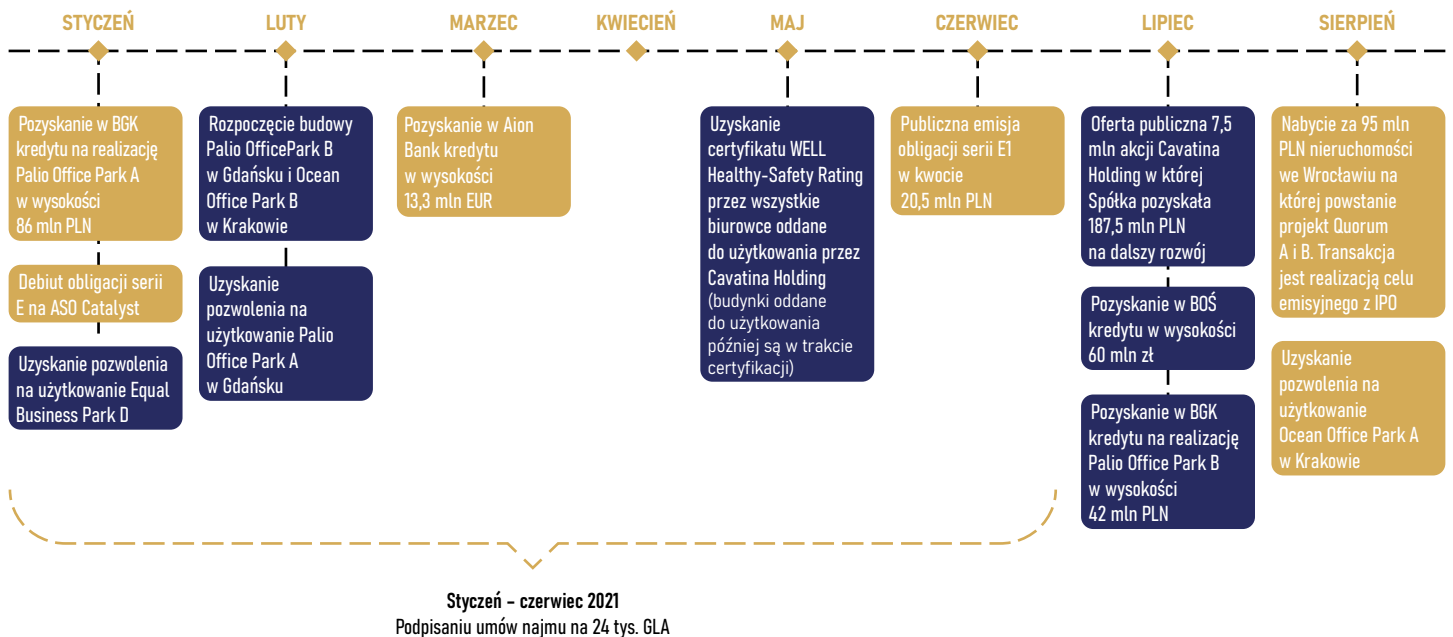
STYCZEŃ

Pozyskanie w BGK kredytu na realizację Palio Office Park A w wysokości 86 mln PLN

Debiut obligacji serii E na ASO Catalyst

Uzyskanie pozwolenia na użytkowanie Equal Business Park D

LUTY

Rozpoczęcie budowy Palio OfficePark B w Gdańsku i Ocean Office Park B w Krakowie

Uzyskanie pozwolenia na użytkowanie Palio Office Park A w Gdańsku

MARZEC

Pozyskanie w Aion Bank kredytu w wysokości 13,3 mln EUR

KWIECIEŃ

MAJ

Uzyskanie certyfikatu WELL Healthy-Safety Rating przez wszystkie biurowce oddane do użytkowania przez Cavatina Holding (budynki oddane do użytkowania później są w trakcie certyfikacji)

CZERWIEC

Publiczna emisja obligacji serii E1 w kwocie 20,5 mln PLN

LIPIEC

Oferta publiczna 7,5 mln akcji Cavatina Holding w której Spółka pozyskała 187,5 mln PLN na dalszy rozwój

Pozyskanie w BOŚ kredytu w wysokości 60 mln zł

Pozyskanie w BGK kredytu na realizację Palio Office Park B w wysokości 42 mln PLN

SIERPIEŃ

Nabycie za 95 mln PLN nieruchomości we Wrocławiu na której powstanie projekt Quorum A i B. Transakcja jest realizacją celu emisyjnego z IPO

Uzyskanie pozwolenia na użytkowanie Ocean Office Park A w Krakowie

Styczeń – czerwiec 2021
Podpisaniu umów najmu na 24 tys. GLA